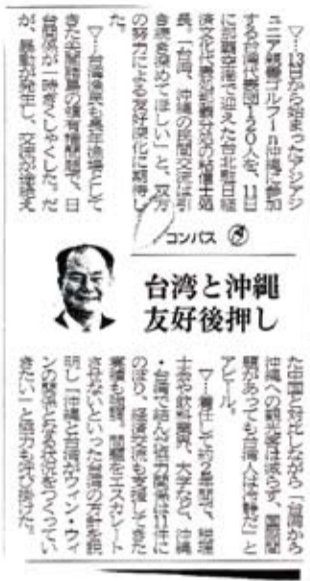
▽…13日から始まった「アジアジュニア紺碧ゴルフ」の出場に参加する台湾代表団120人を、11日に那覇空港で迎えた台北駐日経済文化代表処那覇分処の粘信士処長。「台湾、沖縄の民間交流は引き続き進めてほしい」と、双方の努力による友好深化に期待した。

▽…台湾漁船の尖閣近海操業をめぐって、日台関係が一時ぎくしゃくしたが、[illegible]が発生し、交流の進展

コンパス

台湾と沖縄
友好後押し

た中国と対比しながら「台湾から沖縄への観光客は減らず、国際関係があっても台湾人は『特別』」とアピール。

▽…着任して約2年間で、那覇空港や鉄軌道、大学など、沖縄・台湾で結ぶ協力関係は日本とのぼり、経済交流も発展してきた。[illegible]観光客の増加も確認。問題をエスカレートさせないといった台湾の方針を説明し「沖縄と台湾がウィン・ウィンの関係となる状況をつくっていきたい」と協力を呼び掛けた。